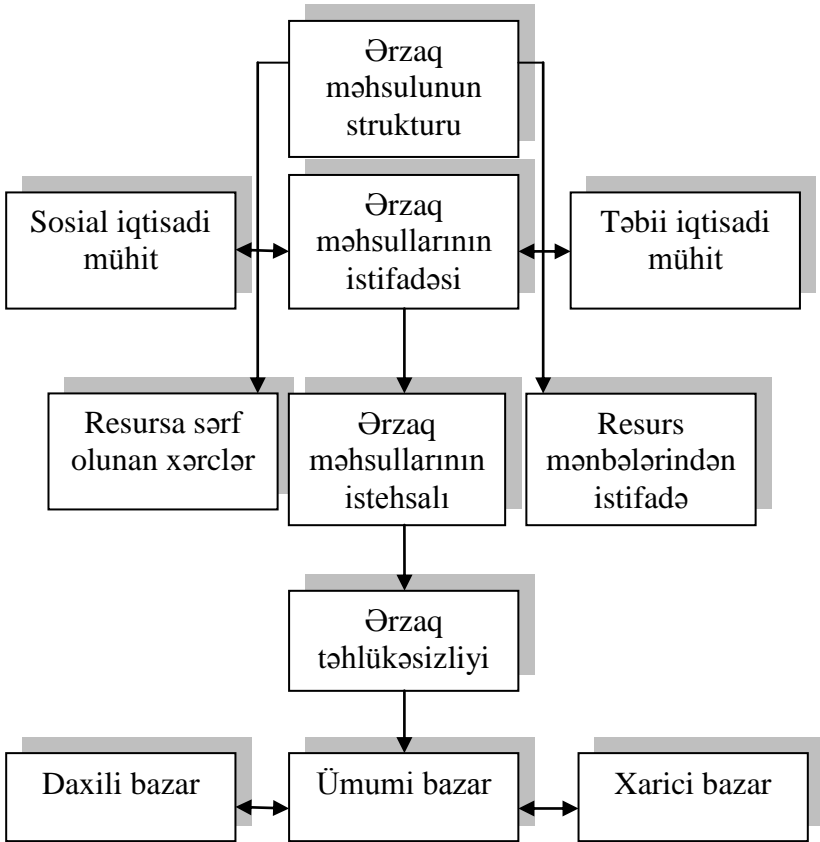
Ərzaq məhsulunun strukturu

Sosial iqtisadi mühit

Ərzaq məhsullarının istifadəsi

Təbii iqtisadi mühit

Resursa sərf olunan xərclər

Ərzaq məhsullarının istehsalı

Resurs mənbələrindən istifadə

Ərzaq təhlükəsizliyi

Daxili bazar

Ümumi bazar

Xarici bazar